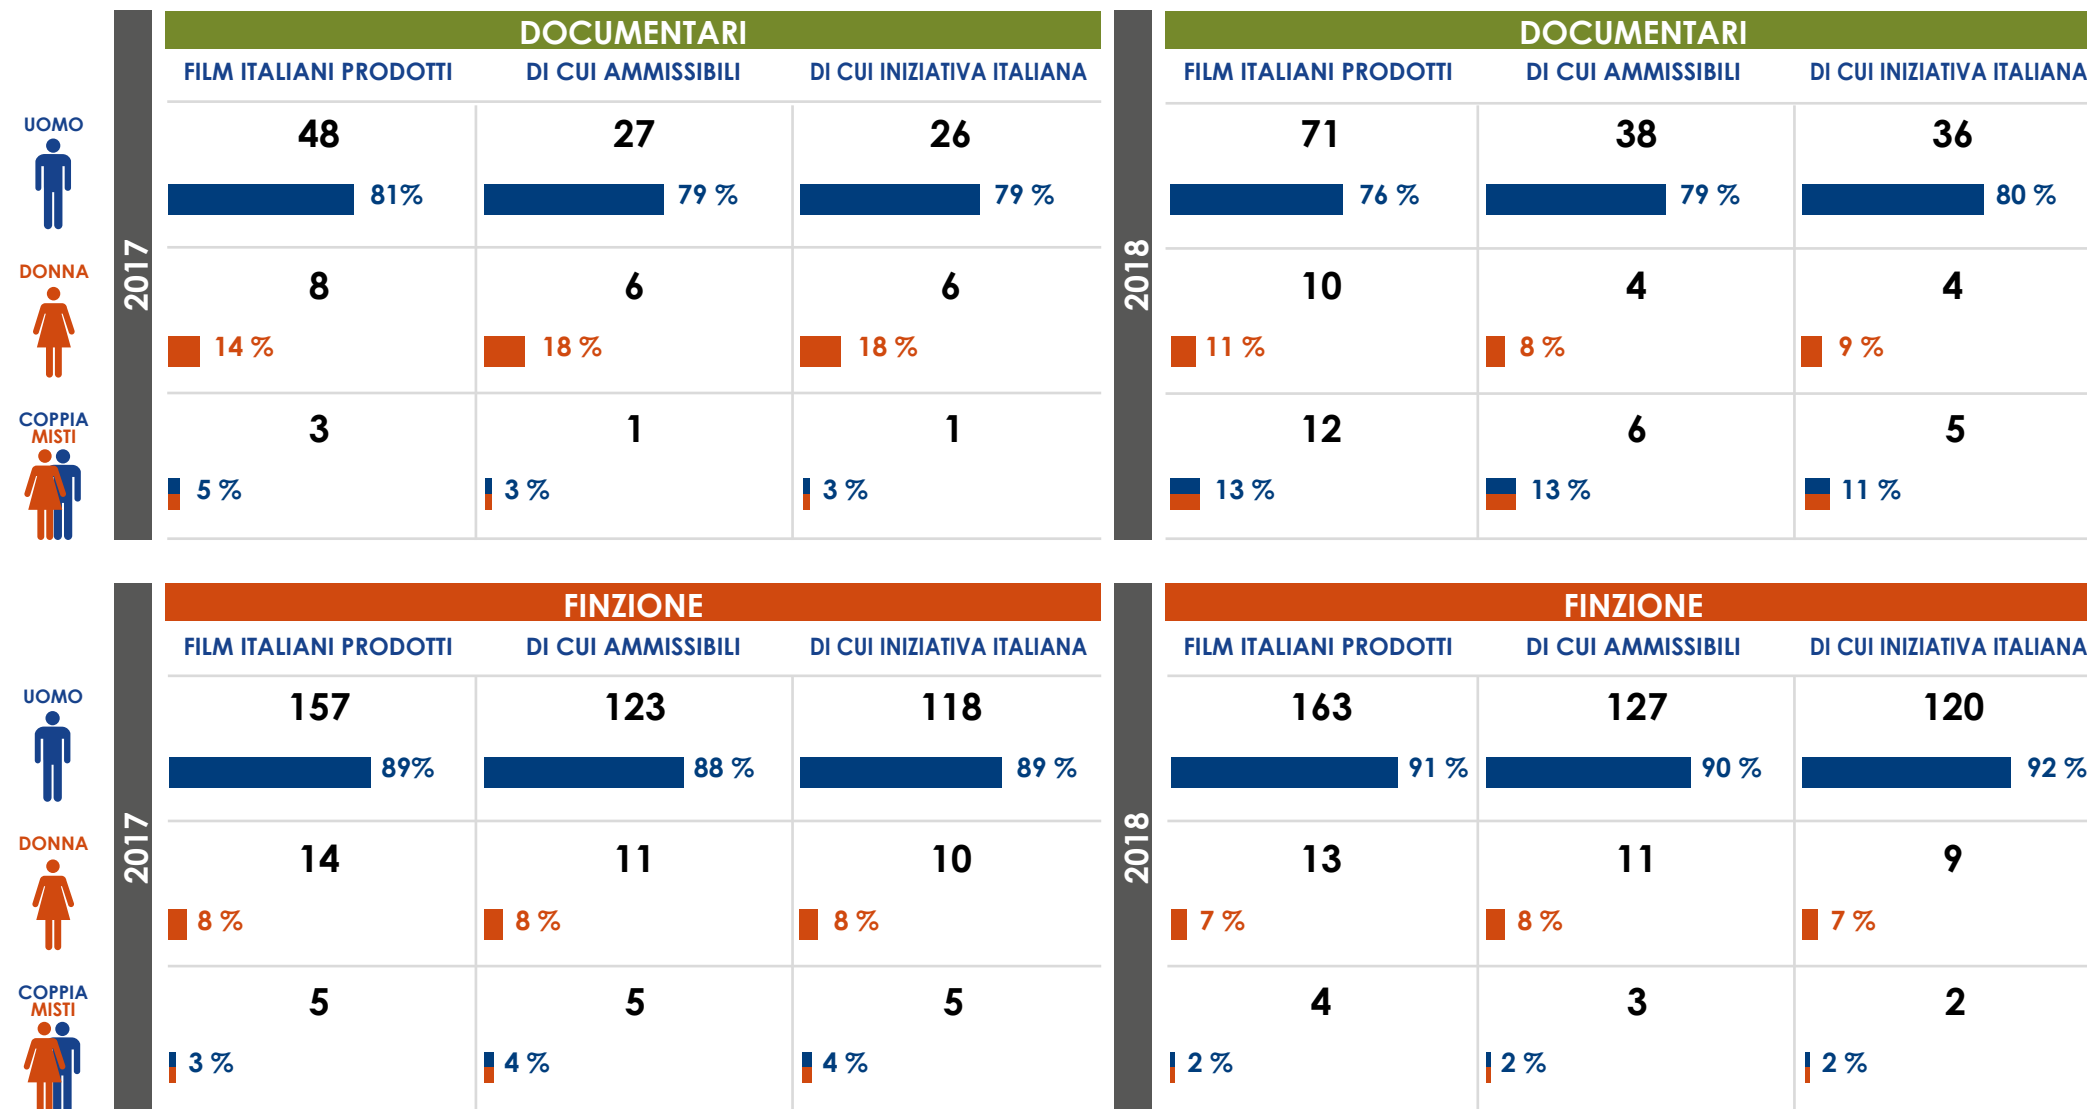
UOMO
DONNA
COPPIA MISTI

2017

DOCUMENTARI

| FILM ITALIANI PRODOTTI | DI CUI AMMISSIBILI | DI CUI INIZIATIVA ITALIANA |
|---|---|---|
| 48 81% | 27 79 % | 26 79 % |
| 8 14 % | 6 18 % | 6 18 % |
| 3 5 % | 1 3 % | 1 3 % |

2018

DOCUMENTARI

| FILM ITALIANI PRODOTTI | DI CUI AMMISSIBILI | DI CUI INIZIATIVA ITALIANA |
|---|---|---|
| 71 76 % | 38 79 % | 36 80 % |
| 10 11 % | 4 8 % | 4 9 % |
| 12 13 % | 6 13 % | 5 11 % |

UOMO
DONNA
COPPIA MISTI

2017

FINZIONE

| FILM ITALIANI PRODOTTI | DI CUI AMMISSIBILI | DI CUI INIZIATIVA ITALIANA |
|---|---|---|
| 157 89% | 123 88 % | 118 89 % |
| 14 8 % | 11 8 % | 10 8 % |
| 5 3 % | 5 4 % | 5 4 % |

2018

FINZIONE

| FILM ITALIANI PRODOTTI | DI CUI AMMISSIBILI | DI CUI INIZIATIVA ITALIANA |
|---|---|---|
| 163 91 % | 127 90 % | 120 92 % |
| 13 7 % | 11 8 % | 9 7 % |
| 4 2 % | 3 2 % | 2 2 % |